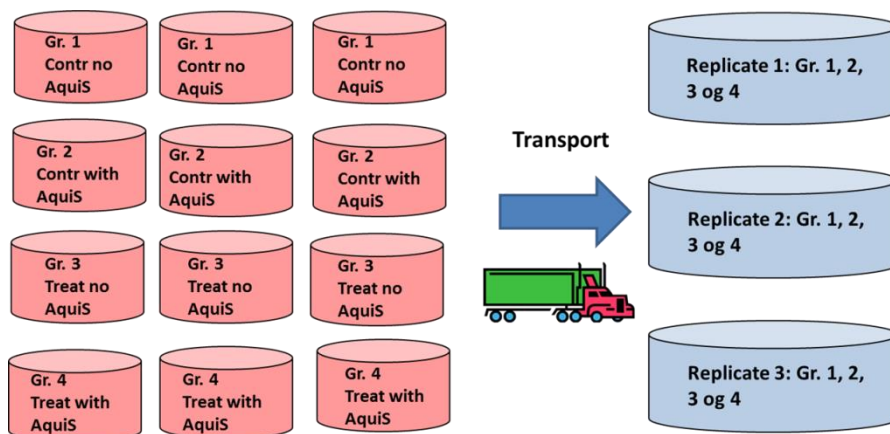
Gr. 1
Contr no
AquiS

Gr. 1
Contr no
AquiS

Gr. 1
Contr no
AquiS

Gr. 2
Contr with
AquiS

Gr. 2
Contr with
AquiS

Gr. 2
Contr with
AquiS

Gr. 3
Treat no
AquiS

Gr. 3
Treat no
AquiS

Gr. 3
Treat no
AquiS

Gr. 4
Treat with
AquiS

Gr. 4
Treat with
AquiS

Gr. 4
Treat with
AquiS

Transport

Replicate 1: Gr. 1, 2, 3 og 4

Replicate 2: Gr. 1, 2, 3 og 4

Replicate 3: Gr. 1, 2, 3 og 4